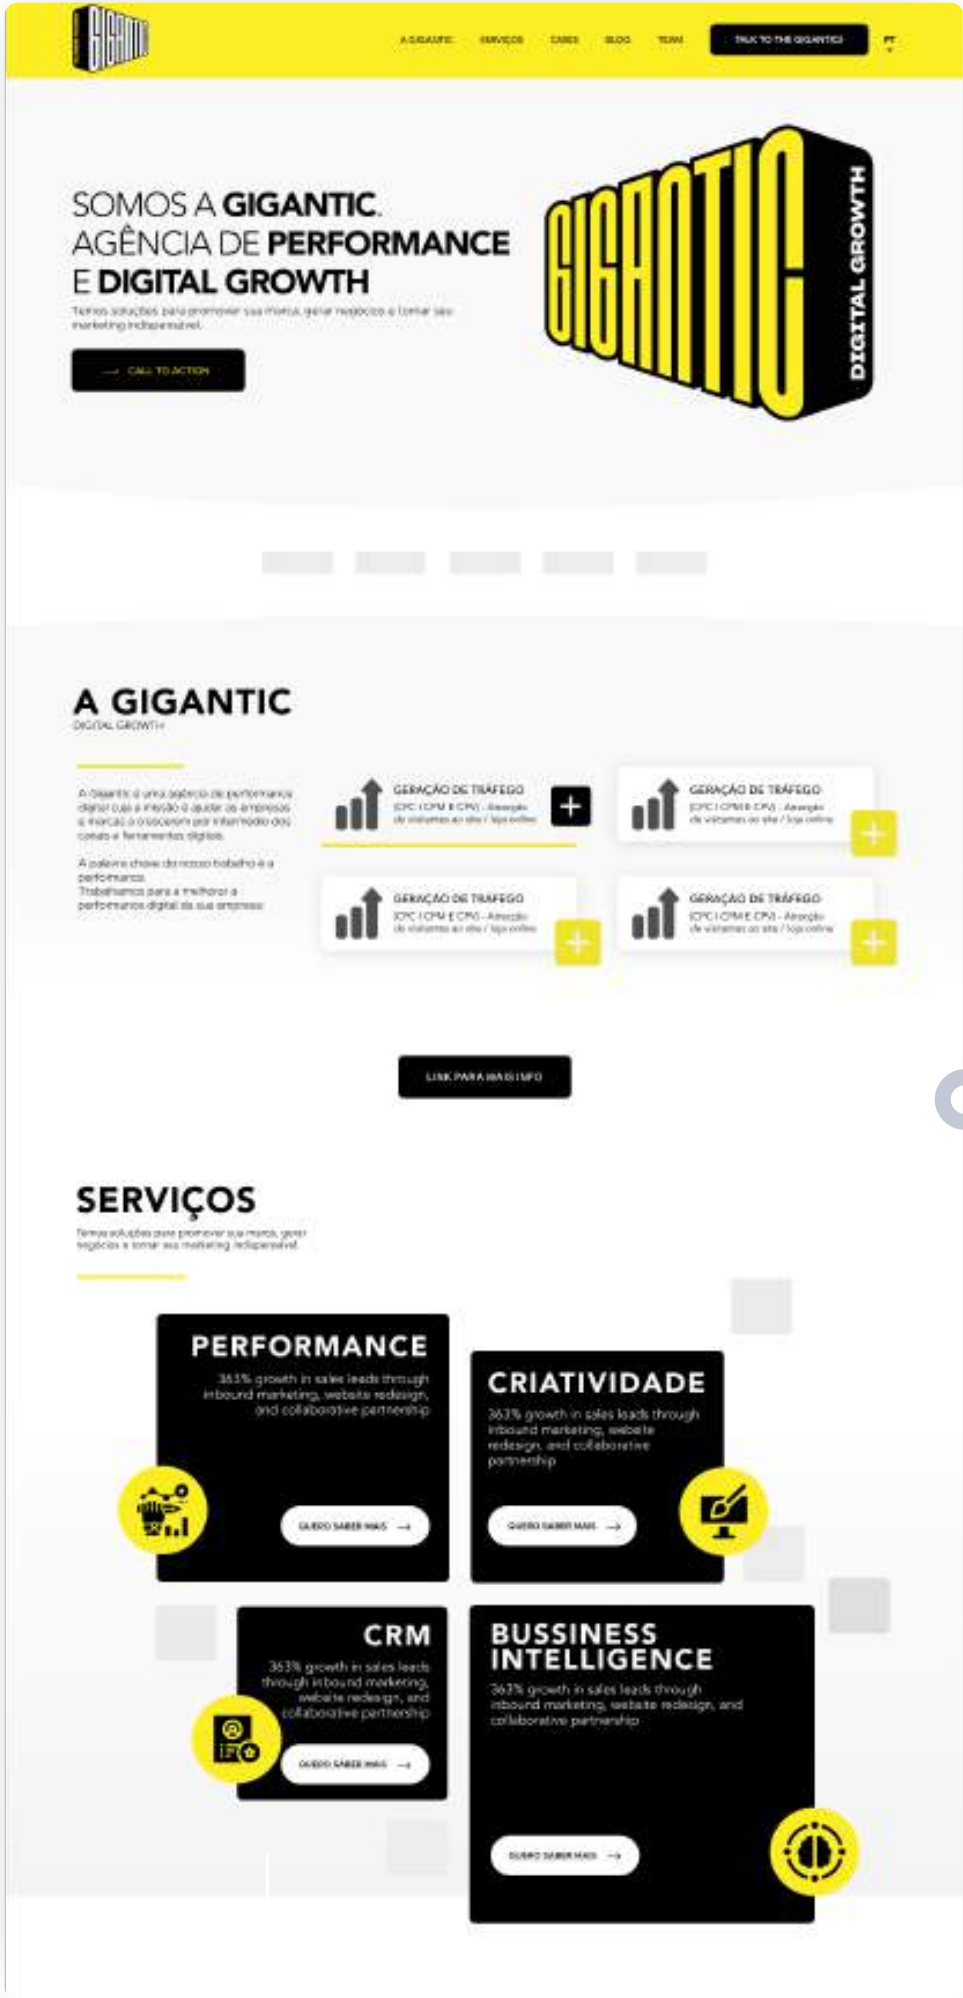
GIGANTIC

A GIGANTIC SERVIÇOS CASES BLOG TEAM TALK TO THE GIGANTICS PT

SOMOS A GIGANTIC. AGÊNCIA DE PERFORMANCE E DIGITAL GROWTH

Temos soluções para promover sua marca, gerar negócios e tornar seu marketing indispensável.

CALL TO ACTION

GIGANTIC DIGITAL GROWTH

A GIGANTIC
DIGITAL GROWTH

A Gigantic é uma agência de performance digital cuja a missão é ajudar as empresas e marcas a crescerem por intermédio dos canais e ferramentas digitais.

A palavra chave do nosso trabalho é a performance. Trabalhamos para a melhorar a performance digital da sua empresa.

GERAÇÃO DE TRÁFEGO
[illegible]

GERAÇÃO DE TRÁFEGO
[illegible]

GERAÇÃO DE TRÁFEGO
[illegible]

GERAÇÃO DE TRÁFEGO
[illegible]

LINK PARA MAIS INFO

SERVIÇOS
Temos soluções para promover sua marca, gerar negócios e tornar seu marketing indispensável.

PERFORMANCE
363% growth in sales leads through inbound marketing, website redesign, and collaborative partnership
QUERO SABER MAIS

CRIATIVIDADE
363% growth in sales leads through inbound marketing, website redesign, and collaborative partnership
QUERO SABER MAIS

CRM
363% growth in sales leads through inbound marketing, website redesign, and collaborative partnership
QUERO SABER MAIS

BUSSINESS INTELLIGENCE
363% growth in sales leads through inbound marketing, website redesign, and collaborative partnership
QUERO SABER MAIS